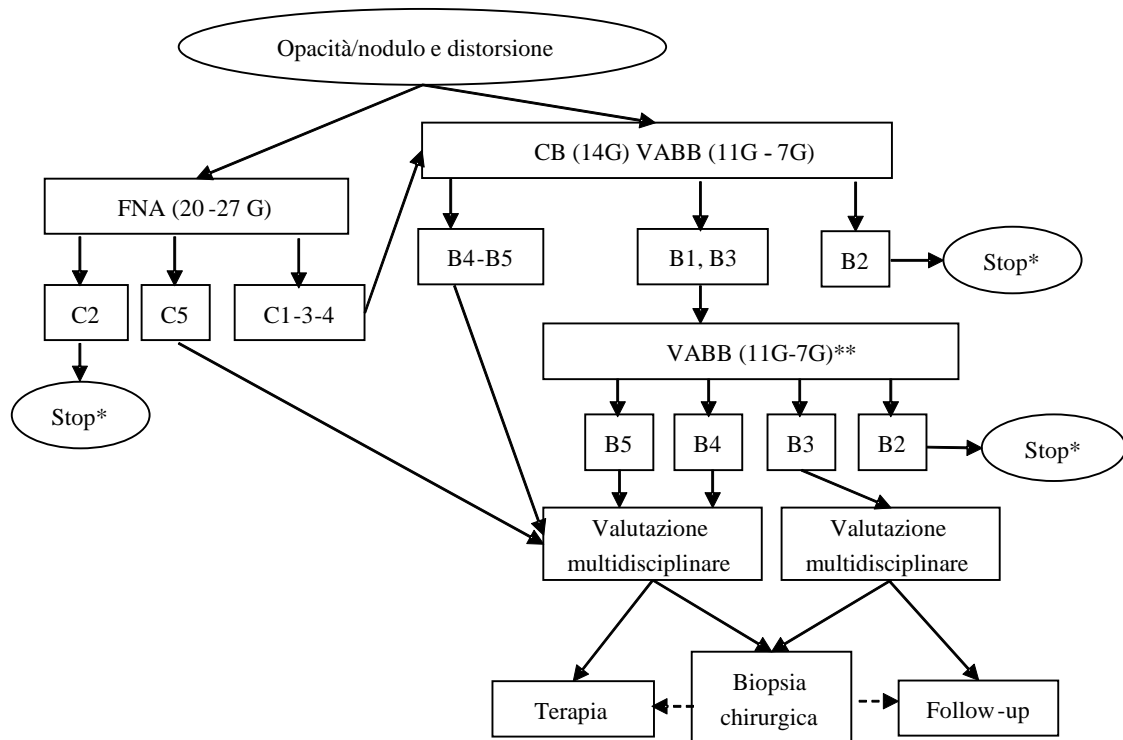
Opacità/nodulo e distorsione

FNA (20 -27 G)

CB (14G) VABB (11G - 7G)

C2

C5

C1-3-4

Stop*

B4-B5

B1, B3

B2

Stop*

VABB (11G-7G)**

B5

B4

B3

B2

Stop*

Valutazione multidisciplinare

Valutazione multidisciplinare

Terapia

Biopsia chirurgica

Follow-up